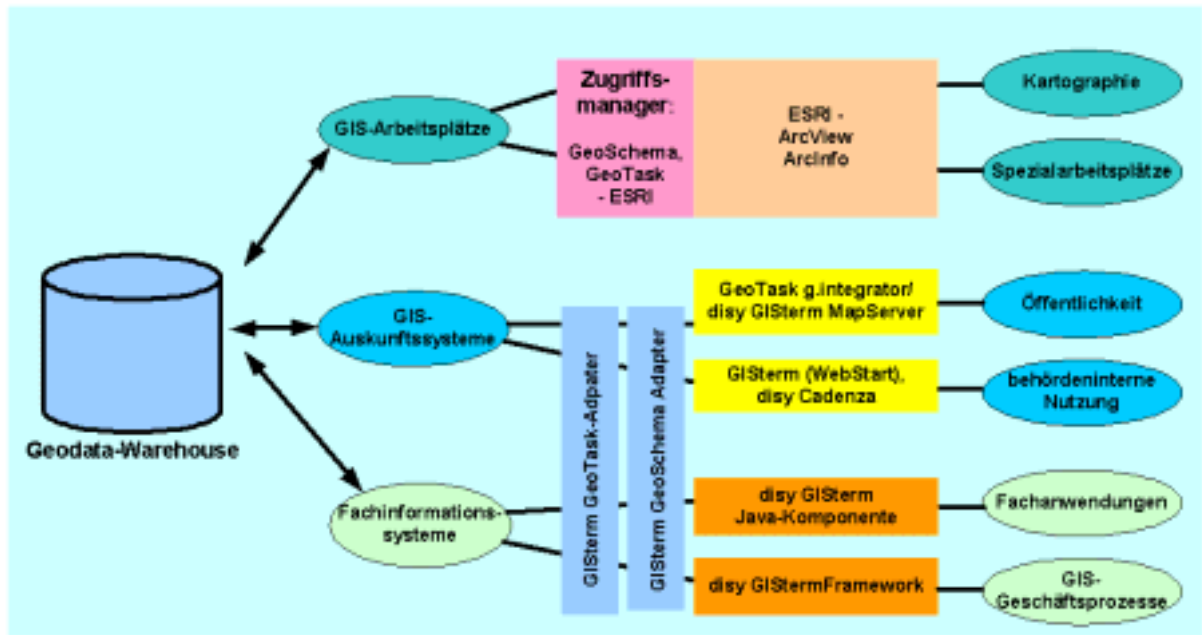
Geodata-Warehouse

GIS-Arbeitsplätze

GIS-Auskunftssysteme

Fachinformationssysteme

Zugriffsmanager:

GeoSchema, GeoTask - ESRI

ESRI - ArcView ArcInfo

Kartographie

Spezialarbeitsplätze

GISterm GeoTask-Adapter

GISterm GeoSchema Adapter

GeoTask g.integrator/ disy GISterm MapServer

Öffentlichkeit

GISterm (WebStart), disy Cadenza

behördeninterne Nutzung

disy GISterm Java-Komponente

Fachanwendungen

disy GIStermFramework

GIS-Geschäftsprozesse